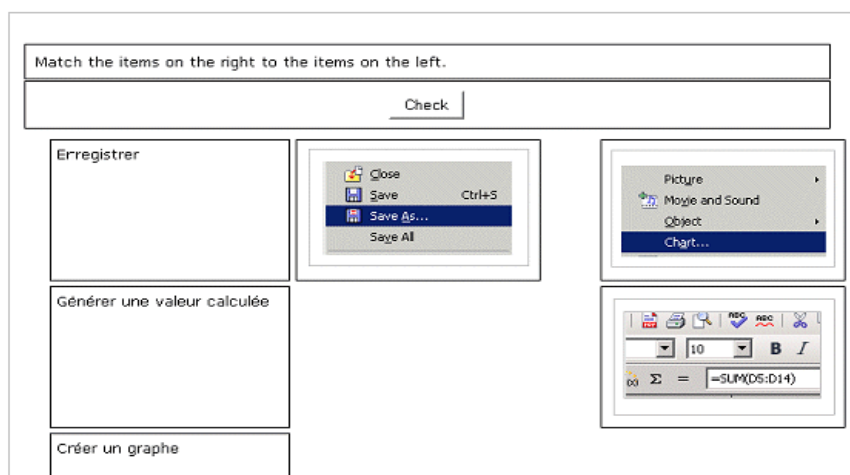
Match the items on the right to the items on the left.

Check

Erregistrer

Close
Save Ctrl+S
Save As...
Save All

Picture
Movie and Sound
Object
Chart...

Générer une valeur calculée

10
B I
Σ =
=SUM(D5:D14)

Créer un graphe